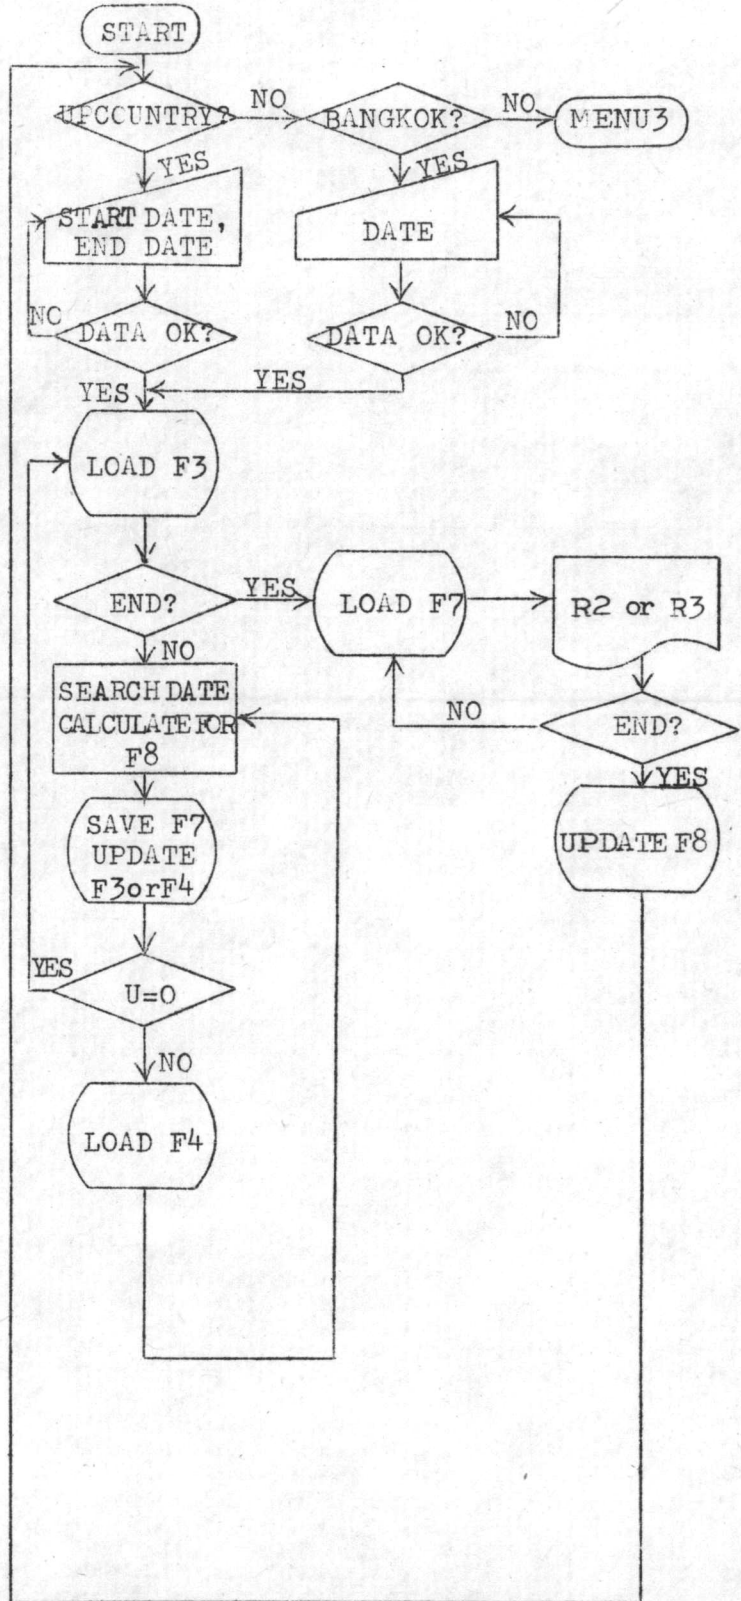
START

UPCCUNTRY?

NO

BANGKOK?

NO

MENU3

YES

YES

START DATE, END DATE

DATE

NO

DATA OK?

DATA OK?

NO

YES

YES

LOAD F3

END?

YES

LOAD F7

R2 or R3

NO

SEARCH DATE CALCULATE FOR F8

NO

END?

YES

SAVE F7 UPDATE F3orF4

UPDATE F8

YES

U=0

NO

LOAD F4